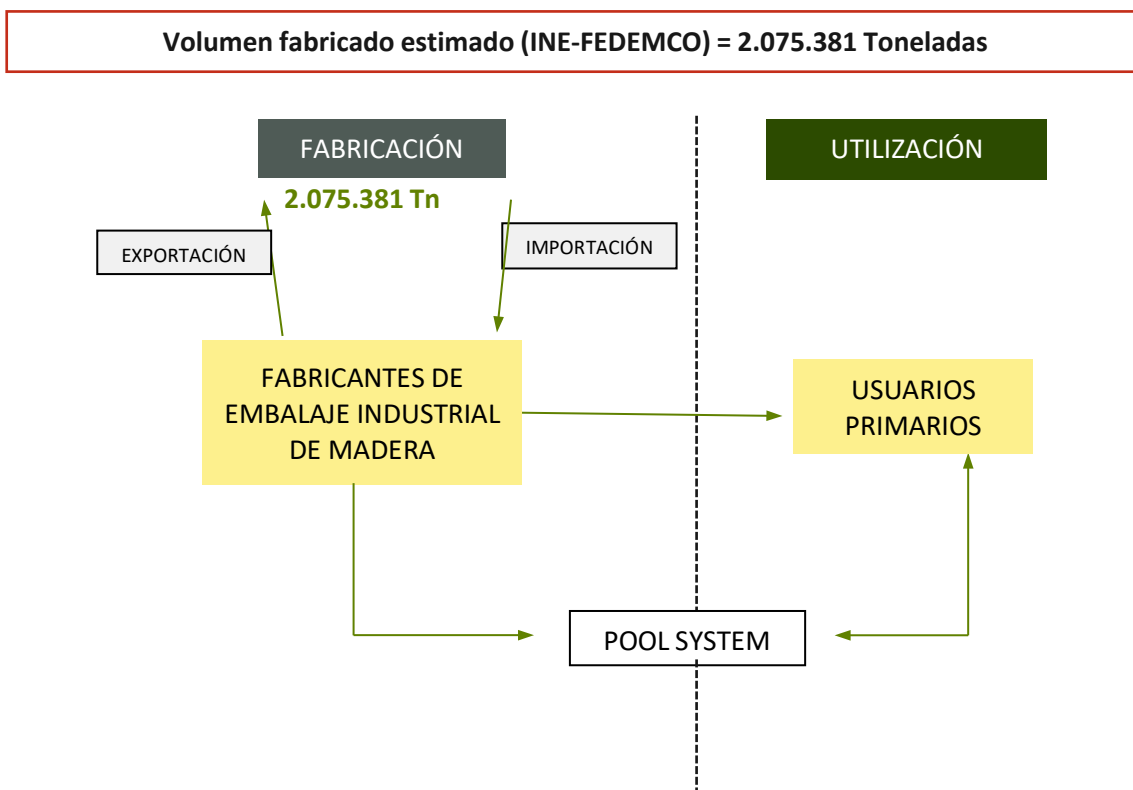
Volumen fabricado estimado (INE-FEDEMCO) = 2.075.381 Toneladas

FABRICACIÓN

2.075.381 Tn

UTILIZACIÓN

EXPORTACIÓN

IMPORTACIÓN

FABRICANTES DE EMBALAJE INDUSTRIAL DE MADERA

USUARIOS PRIMARIOS

POOL SYSTEM